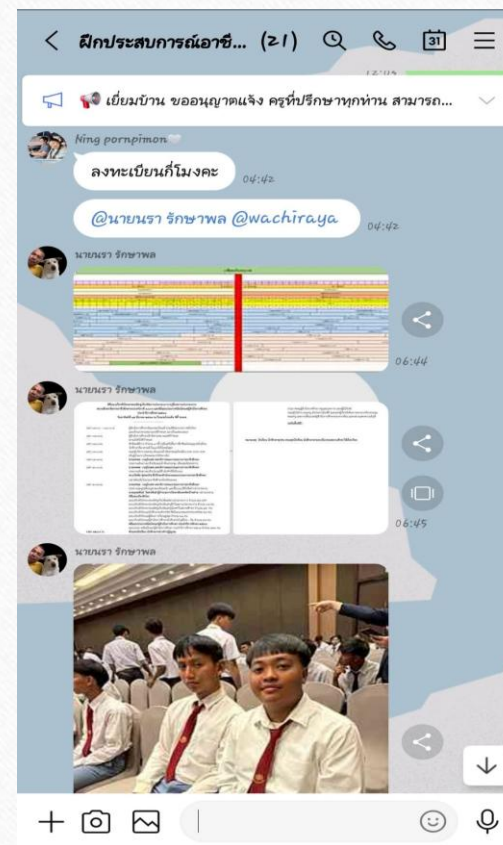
< ฝึกประสบการณ์อาชี... (21)

31

เยี่ยมบ้าน ขออนุญาตแจ้ง ครูที่ปรึกษาทุกท่าน สามารถ...

Ning pornpimon

ลงทะเบียนกี่โมงคะ 04:42

@นายนรา รักษาพล @wachiraya 04:42

นายนรา รักษาพล

06:44

นายนรา รักษาพล

06:45

นายนรา รักษาพล